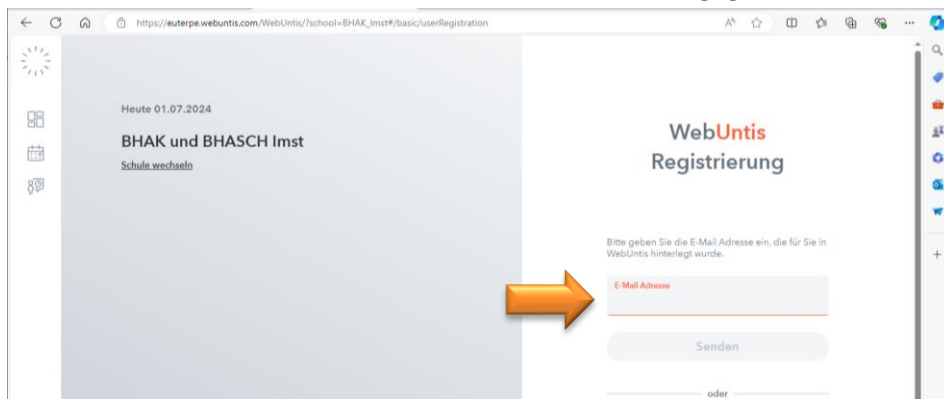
https://euterpe.webuntis.com/WebUntis/?school=BHAK_Imst#/basic/userRegistration

Heute 01.07.2024

BHAK und BHASCH Imst

Schule wechseln

WebUntis
Registrierung

Bitte geben Sie die E-Mail Adresse ein, die für Sie in WebUntis hinterlegt wurde.

E-Mail Adresse

Senden

oder